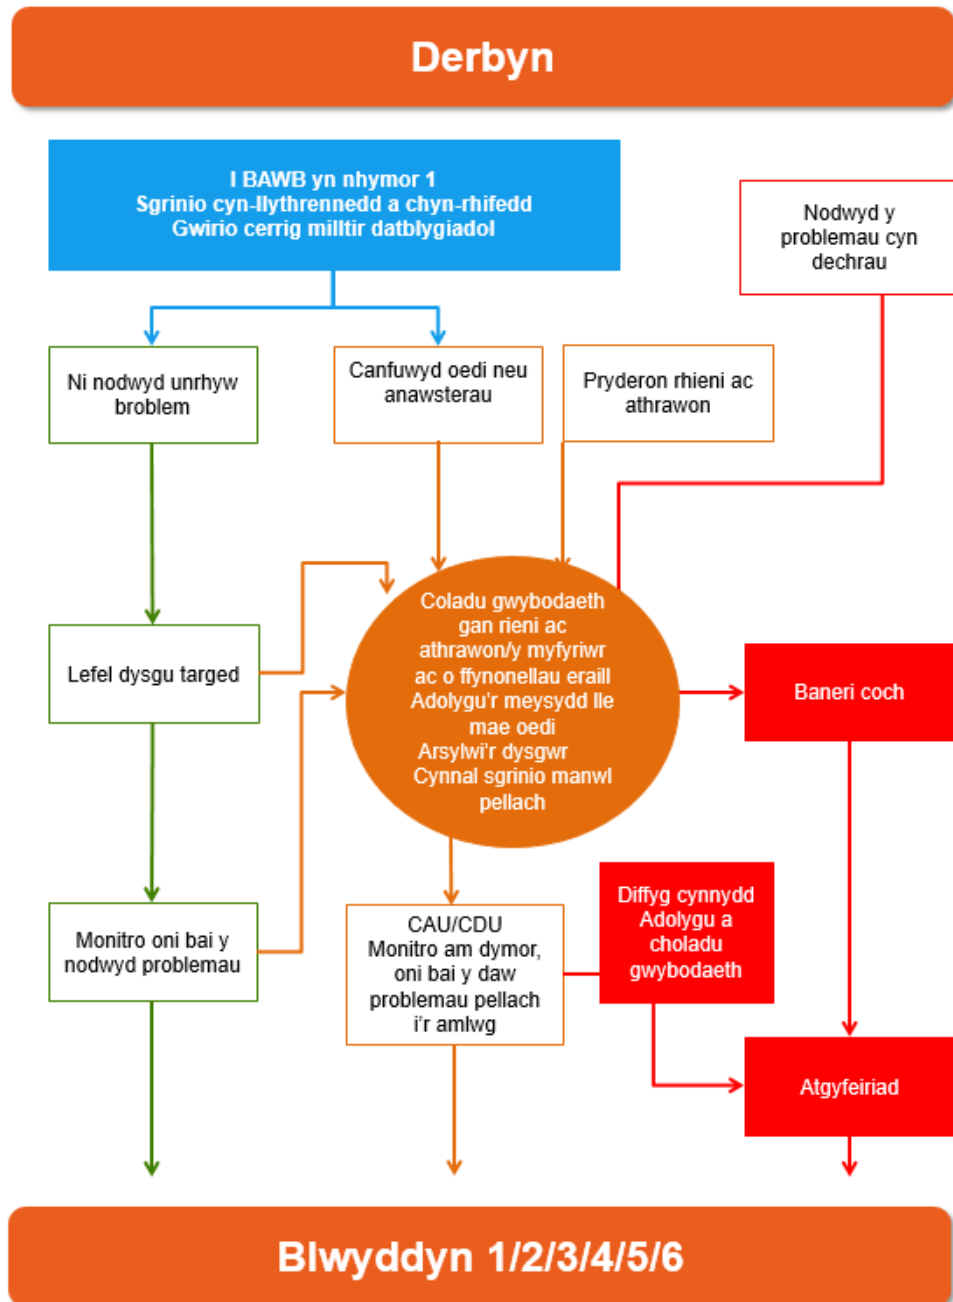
Derbyn

I BAWB yn nhymor 1
Sgrinio cyn-llythrennedd a chyn-rhifedd
Gwirio cerrig milltir datblygiadol

Nodwyd y problemau cyn dechrau

Ni nodwyd unrhyw broblem

Canfuwyd oedi neu anawsterau

Pryderon rhieni ac athrawon

Coladu gwybodaeth gan rieni ac athrawon/y myfyriwr ac o ffynonellau eraill
Adolygu'r meysydd lle mae oedi
Arsylwi'r dysgwr
Cynnal sgrinio manwl pellach

Lefel dysgu targed

Baneri coch

Monitro oni bai y nodwyd problemau

CAU/CDU
Monitro am dymor, oni bai y daw problemau pellach i'r amlwg

Diffyg cynnydd
Adolygu a choladu gwybodaeth

Atgyfeiriad

Blwyddyn 1/2/3/4/5/6